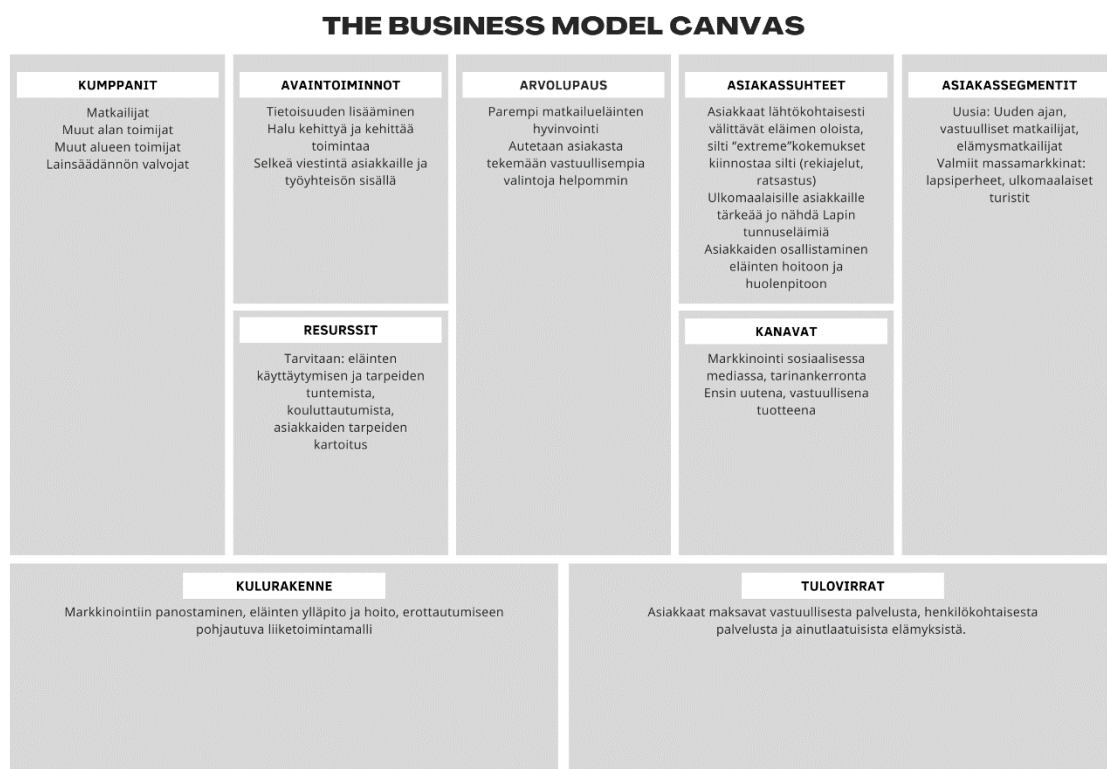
THE BUSINESS MODEL CANVAS

KUMPPANIT

Matkailijat
Muut alan toimijat
Muut alueen toimijat
Lainsäädännön valvojat

AVAINTOIMINNOT

Tietoisuuden lisääminen
Halu kehittyä ja kehittää toimintaa
Selkeä viestintä asiakkaille ja työyhteisön sisällä

RESURSSIT

Tarvitaan: eläinten käyttäytymisen ja tarpeiden tuntemista, kouluttautumista, asiakkaiden tarpeiden kartoitus

ARVOLUPAUS

Parempi matkailueläinten hyvinvointi
Autetaan asiakasta tekemään vastuullisempia valintoja helpommin

ASIAKASSUHTEET

Asiakkaat lähtökohtaisesti välittävät eläimen oloista, silti "extreme"kokemukset kiinnostaa silti (rekiajelut, ratsastus)
Ulkomaalaisille asiakkaille tärkeää jo nähdä Lapin tunnuseläimiä
Asiakkaiden osallistaminen eläinten hoitoon ja huolenpitoon

KANAVAT

Markkinointi sosiaalisessa mediassa, tarinankerronta
Ensin uutena, vastuullisena tuotteena

ASIAKASSEGMENTIT

Uusia: Uuden ajan, vastuulliset matkailijat, elämysmatkailijat
Valmiit massamarkkinat: lapsiperheet, ulkomaalaiset turistit

KULURAKENNE

Markkinointiin panostaminen, eläinten ylläpito ja hoito, erottautumiseen pohjautuva liiketoimintamalli

TULOVIRRAT

Asiakkaat maksavat vastuullisesta palvelusta, henkilökohtaisesta palvelusta ja ainutlaatuisista elämyksistä.